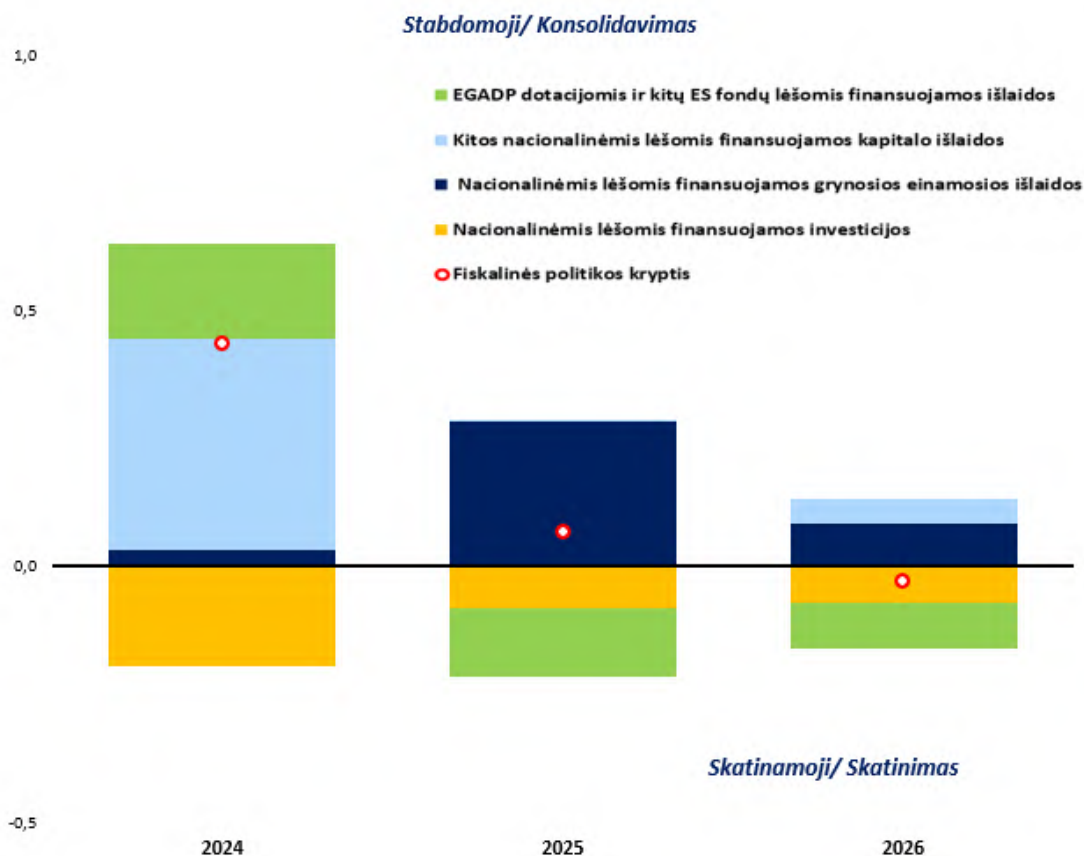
Stabdomoji/ Konsolidavimas

1,0

EGADP dotacijomis ir kitų ES fondų lėšomis finansuojamos išlaidos

Kitos nacionalinėmis lėšomis finansuojamos kapitalo išlaidos

Nacionalinėmis lėšomis finansuojamos grynosios einamosios išlaidos

Nacionalinėmis lėšomis finansuojamos investicijos

Fiskalinės politikos kryptis

0,5

0,0

Skatinamoji/ Skatinimas

-0,5

2024

2025

2026